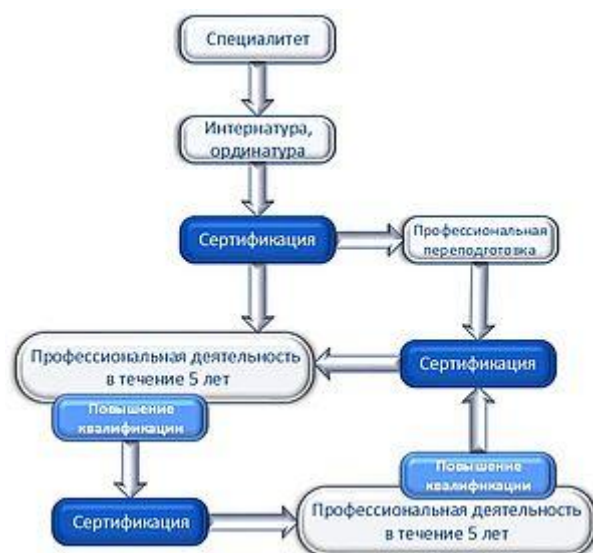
Специалитет

Интернатура, ординатура

Сертификация

Профессиональная переподготовка

Профессиональная деятельность в течение 5 лет

Сертификация

Повышение квалификации

Повышение квалификации

Сертификация

Профессиональная деятельность в течение 5 лет